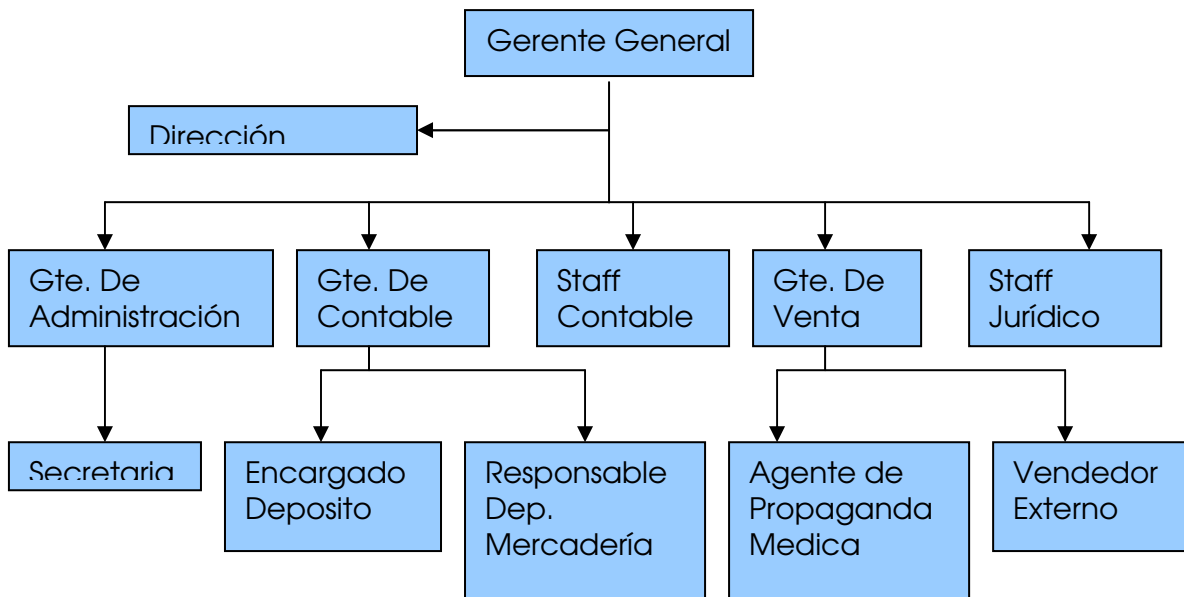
Gerente General

Dirección

Gte. De Administración

Gte. De Contable

Staff Contable

Gte. De Venta

Staff Jurídico

Secretaria

Encargado Deposito

Responsable Dep. Mercadería

Agente de Propaganda Medica

Vendedor Externo